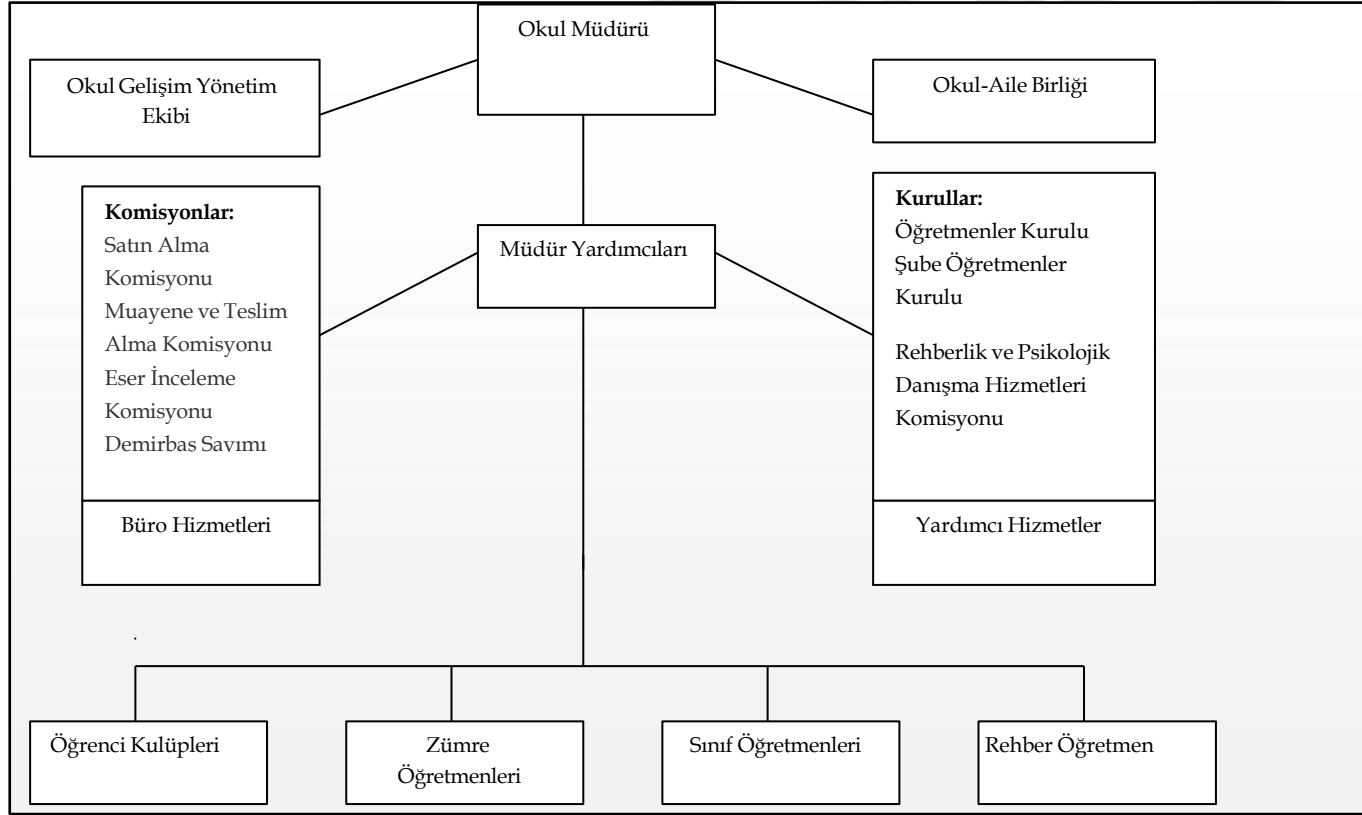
Okul Müdürü

Okul Gelişim Yönetim Ekibi

Okul-Aile Birliği

**Komisyonlar:**
Satın Alma Komisyonu
Muayene ve Teslim Alma Komisyonu
Eser İnceleme Komisyonu
Demirbas Savımı

Büro Hizmetleri

Müdür Yardımcıları

**Kurullar:**
Öğretmenler Kurulu
Şube Öğretmenler Kurulu

Rehberlik ve Psikolojik Danışma Hizmetleri Komisyonu

Yardımcı Hizmetler

Öğrenci Kulüpleri

Zümre Öğretmenleri

Sınıf Öğretmenleri

Rehber Öğretmen